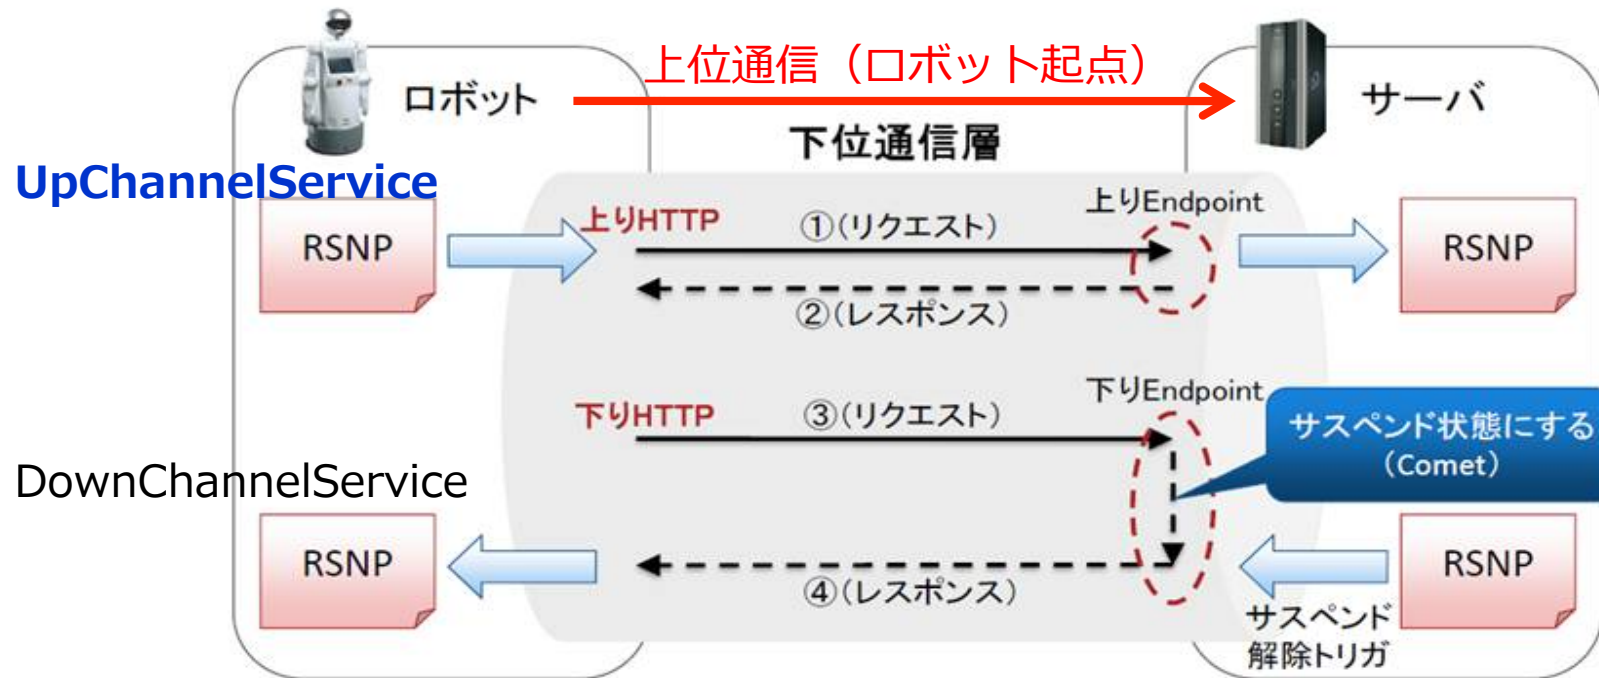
上位通信（ロボット起点）

ロボット

サーバ

下位通信層

UpChannelService

RSNP

上りHTTP

①(リクエスト)

上りEndpoint

RSNP

②(レスポンス)

下りHTTP

③(リクエスト)

下りEndpoint

サスペンド状態にする (Comet)

DownChannelService

RSNP

④(レスポンス)

RSNP

サスペンド解除トリガ